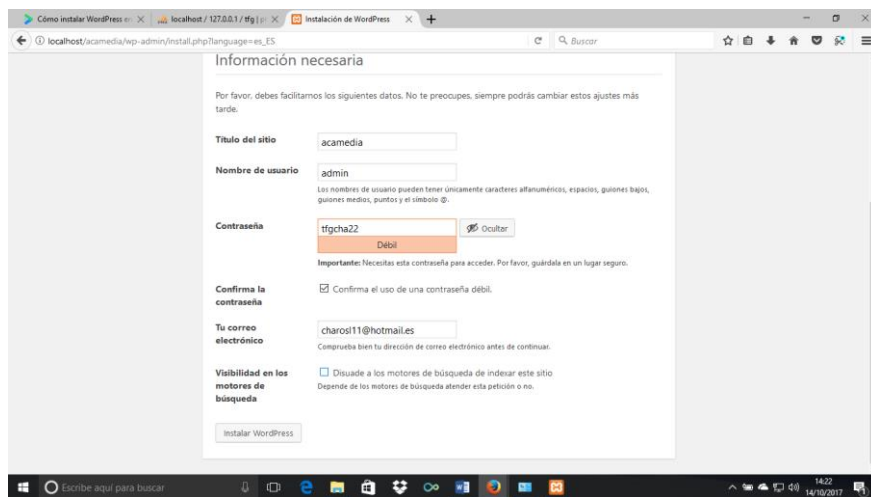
Cómo instalar WordPress en ×
localhost / 127.0.0.1 / tfg | p ×
Instalación de WordPress ×

localhost/acamedia/wp-admin/install.php?language=es_ES

Buscar

Información necesaria

Por favor, debes facilitarnos los siguientes datos. No te preocupes, siempre podrás cambiar estos ajustes más tarde.

Título del sitio
acamedia

Nombre de usuario
admin
Los nombres de usuario pueden tener únicamente caracteres alfanuméricos, espacios, guiones bajos, guiones medios, puntos y el símbolo @.

Contraseña
tfgcha22
Débil
Ocultar
Importante: Necesitas esta contraseña para acceder. Por favor, guárdala en un lugar seguro.

Confirma la contraseña
☑ Confirma el uso de una contraseña débil.

Tu correo electrónico
charosl11@hotmail.es
Comprueba bien tu dirección de correo electrónico antes de continuar.

Visibilidad en los motores de búsqueda
☐ Disuade a los motores de búsqueda de indexar este sitio
Depende de los motores de búsqueda atender esta petición o no.

Instalar WordPress

Escribe aquí para buscar

14:22
14/10/2017